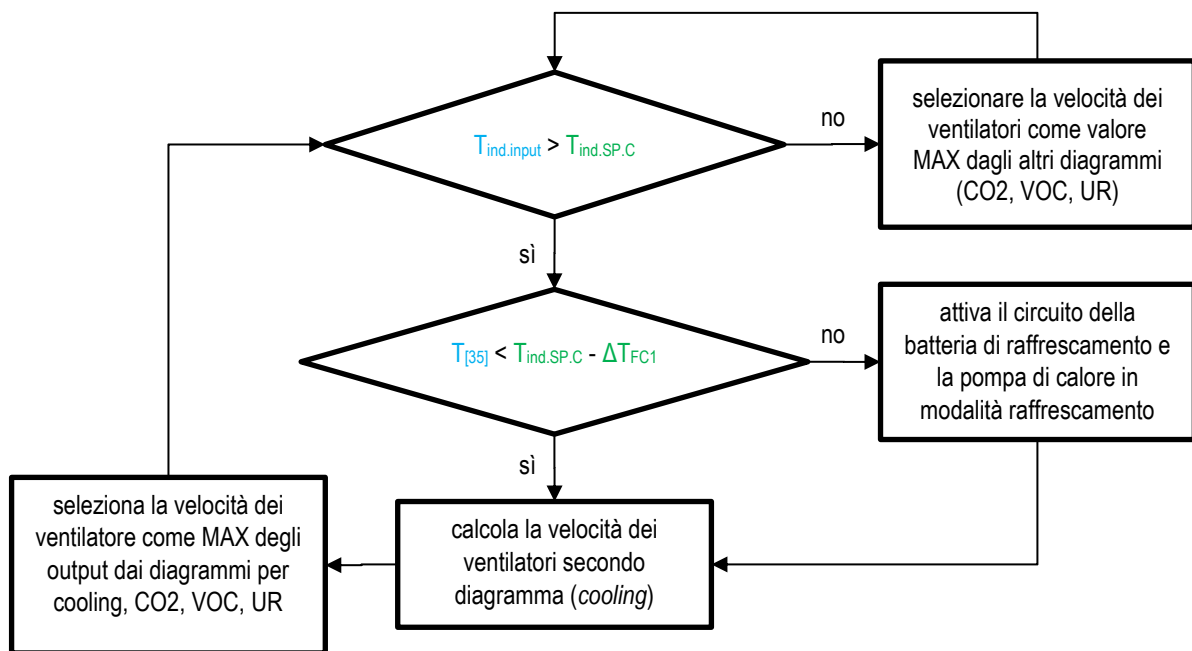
$T_{ind.input} > T_{ind.SP.C}$

no

selezionare la velocità dei ventilatori come valore MAX dagli altri diagrammi (CO2, VOC, UR)

sì

$T_{[35]} < T_{ind.SP.C} - \Delta T_{FC1}$

no

attiva il circuito della batteria di raffrescamento e la pompa di calore in modalità raffrescamento

sì

seleziona la velocità dei ventilatore come MAX degli output dai diagrammi per cooling, CO2, VOC, UR

calcola la velocità dei ventilatori secondo diagramma (cooling)